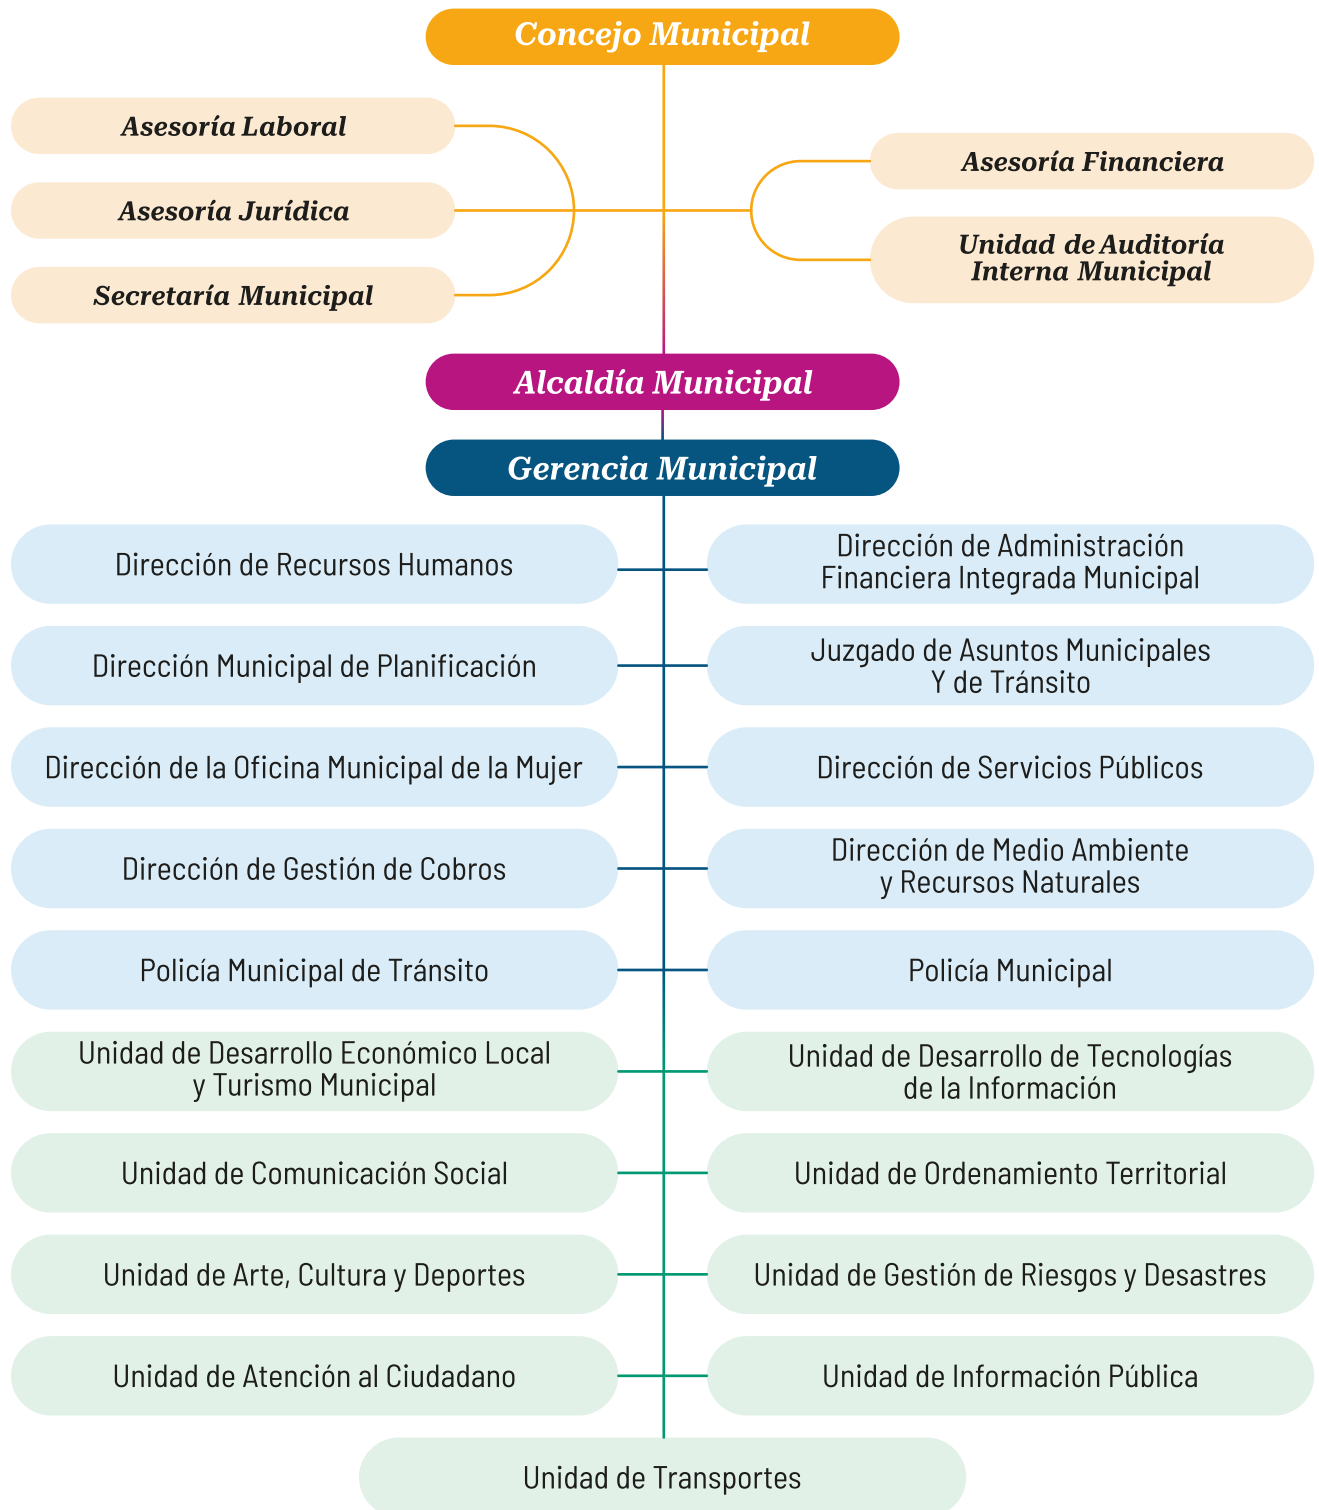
Concejo Municipal

Asesoría Laboral

Asesoría Jurídica

Secretaría Municipal

Asesoría Financiera

Unidad de Auditoría Interna Municipal

Alcaldía Municipal

Gerencia Municipal

Dirección de Recursos Humanos

Dirección de Administración Financiera Integrada Municipal

Dirección Municipal de Planificación

Juzgado de Asuntos Municipales Y de Tránsito

Dirección de la Oficina Municipal de la Mujer

Dirección de Servicios Públicos

Dirección de Gestión de Cobros

Dirección de Medio Ambiente y Recursos Naturales

Policía Municipal de Tránsito

Policía Municipal

Unidad de Desarrollo Económico Local y Turismo Municipal

Unidad de Desarrollo de Tecnologías de la Información

Unidad de Comunicación Social

Unidad de Ordenamiento Territorial

Unidad de Arte, Cultura y Deportes

Unidad de Gestión de Riesgos y Desastres

Unidad de Atención al Ciudadano

Unidad de Información Pública

Unidad de Transportes